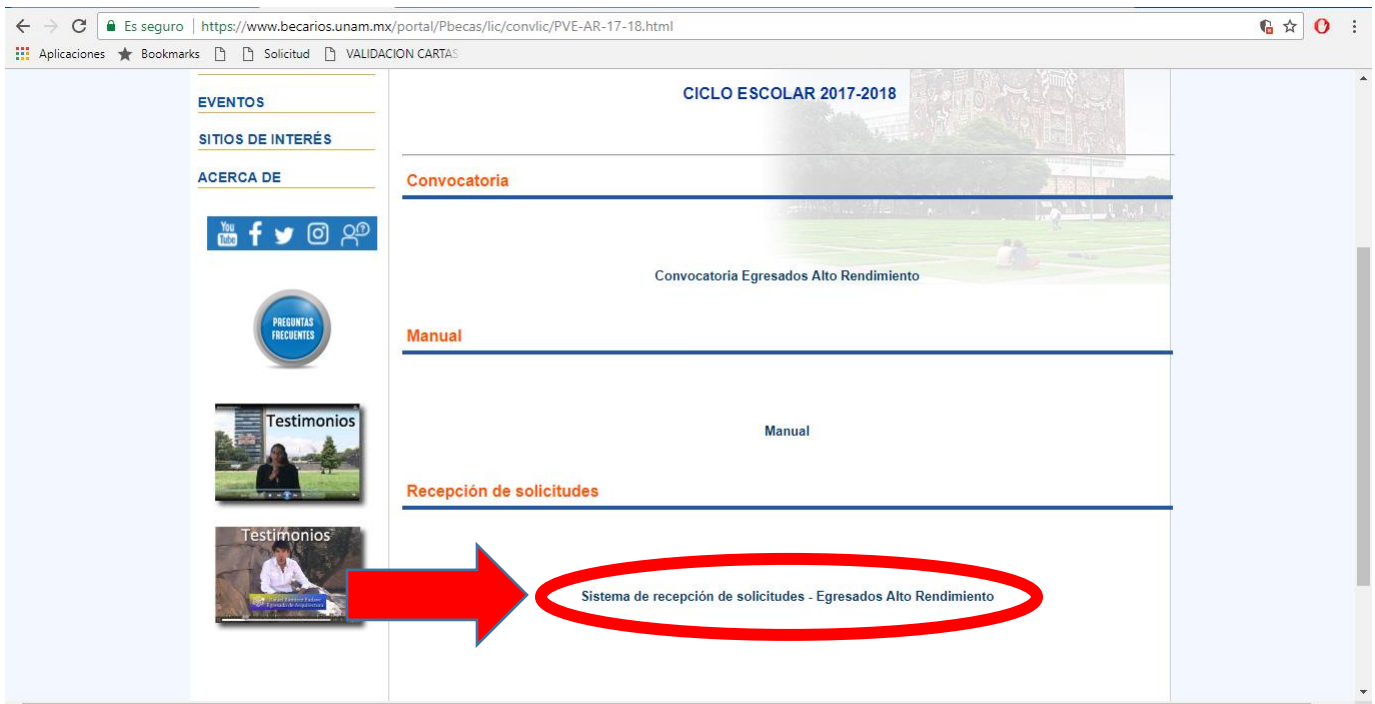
Es seguro | https://www.becarios.unam.mx/portal/Pbecas/lic/convlic/PVE-AR-17-18.html

Aplicaciones Bookmarks Solicitud VALIDACION CARTAS

EVENTOS

SITIOS DE INTERÉS

ACERCA DE

You Tube

PREGUNTAS FRECUENTES

Testimonios

Testimonios

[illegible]
Egresado de Arquitectura

CICLO ESCOLAR 2017-2018

Convocatoria

Convocatoria Egresados Alto Rendimiento

Manual

Manual

Recepción de solicitudes

Sistema de recepción de solicitudes - Egresados Alto Rendimiento